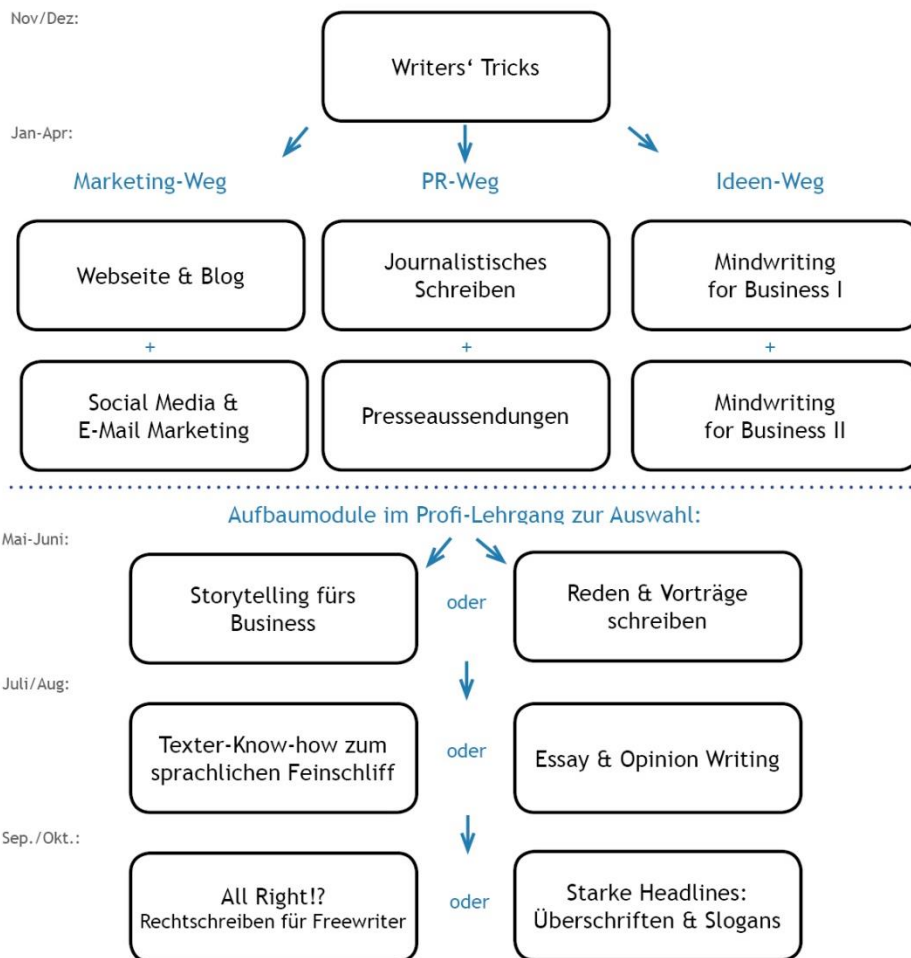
Nov/Dez:

Writers' Tricks

Jan-Apr:

Marketing-Weg

PR-Weg

Ideen-Weg

Webseite & Blog

Journalistisches Schreiben

Mindwriting for Business I

+

+

+

Social Media & E-Mail Marketing

Presseaussendungen

Mindwriting for Business II

Aufbaumodule im Profi-Lehrgang zur Auswahl:

Mai-Juni:

Storytelling fürs Business

oder

Reden & Vorträge schreiben

Juli/Aug:

Texter-Know-how zum sprachlichen Feinschliff

oder

Essay & Opinion Writing

Sep./Okt.:

All Right!? Rechtschreiben für Freewriter

oder

Starke Headlines: Überschriften & Slogans